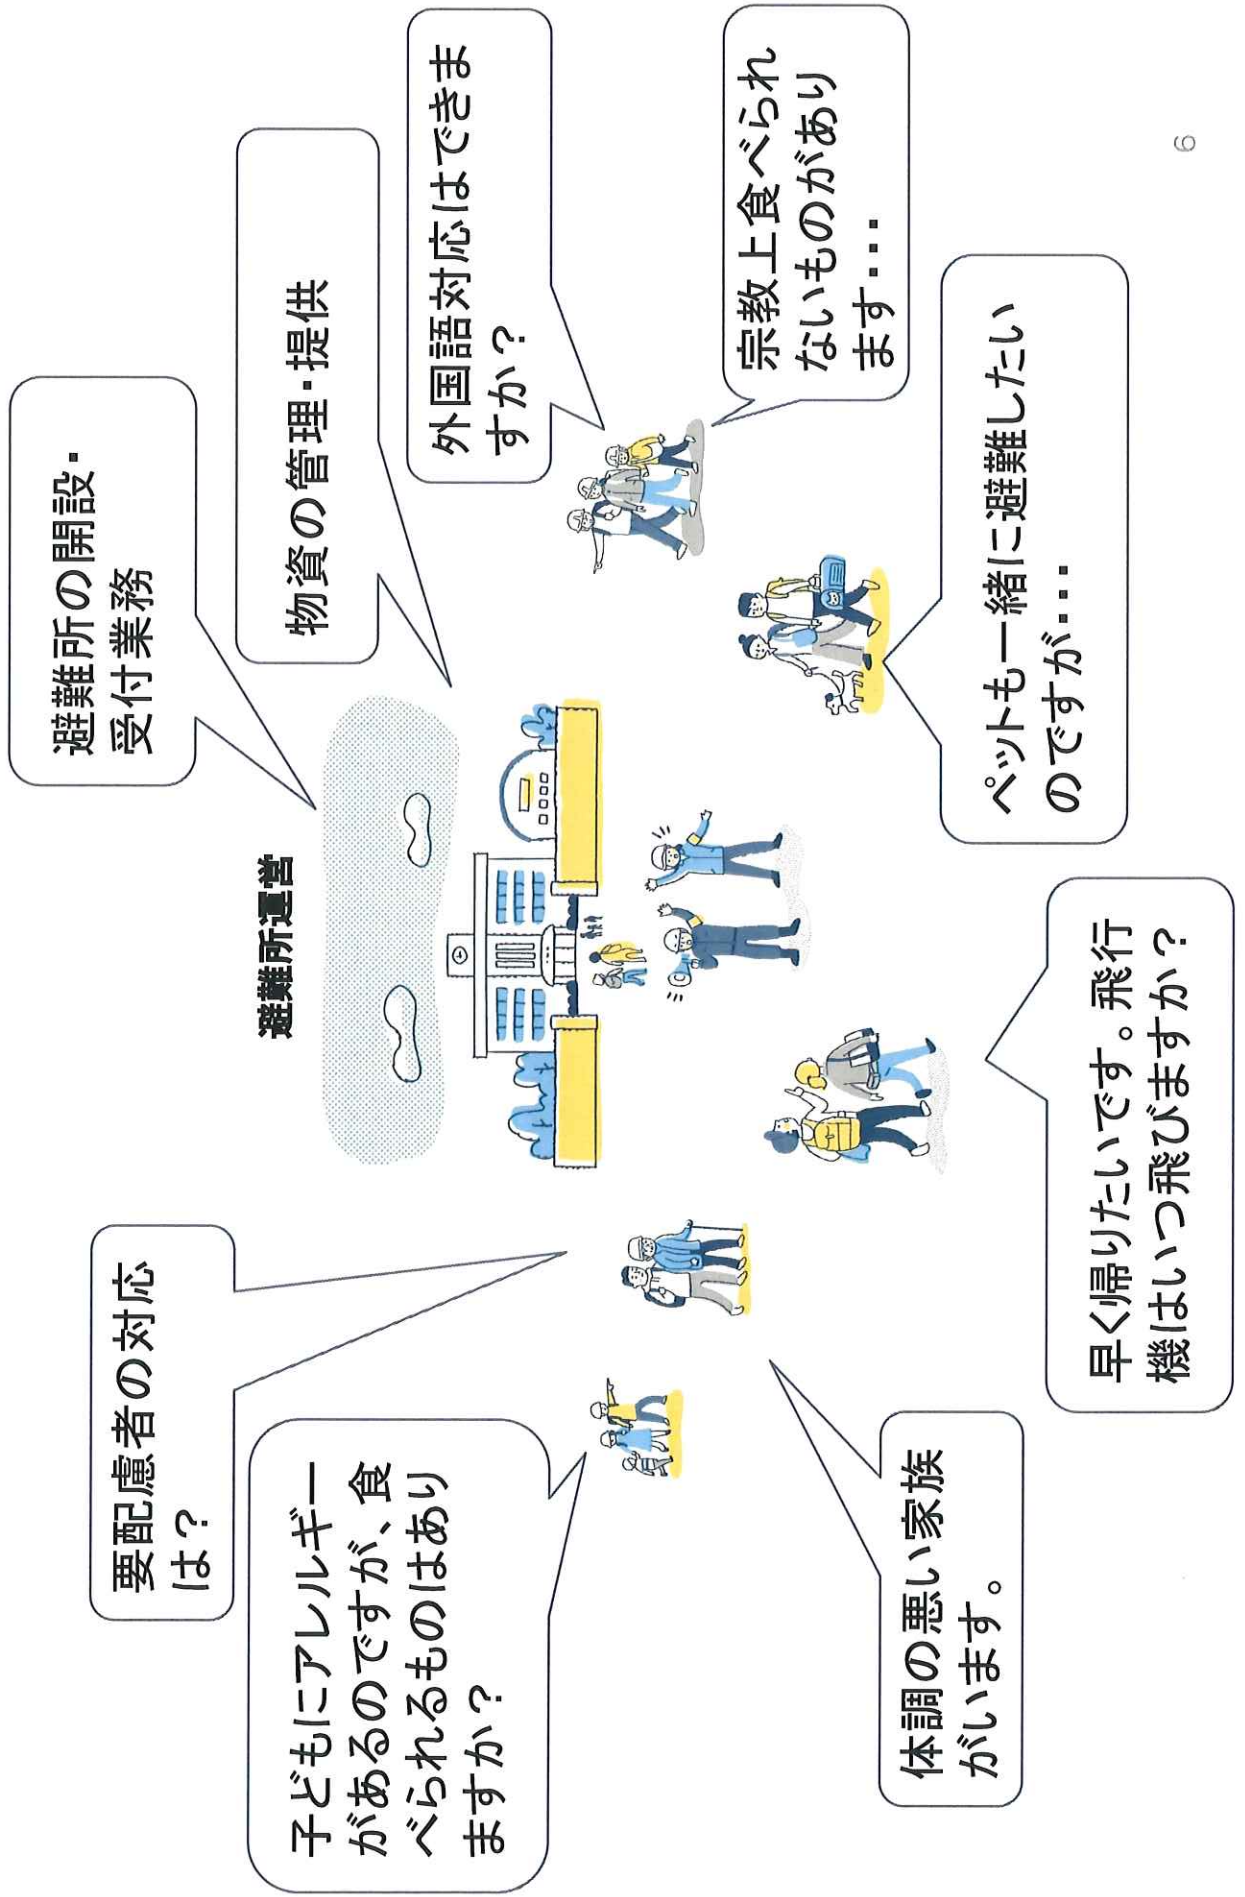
避難所運営

避難所の開設・受付業務

物資の管理・提供

外国語対応はできますか？

宗教上食べられないものがあります…

ペットも一緒に避難したいのですが…

早く帰りたいです。飛行機はいつ飛びますか？

体調の悪い家族がいます。

子どもにアレルギーがあるのですが、食べられるものはありますか？

要配慮者の対応は？

9